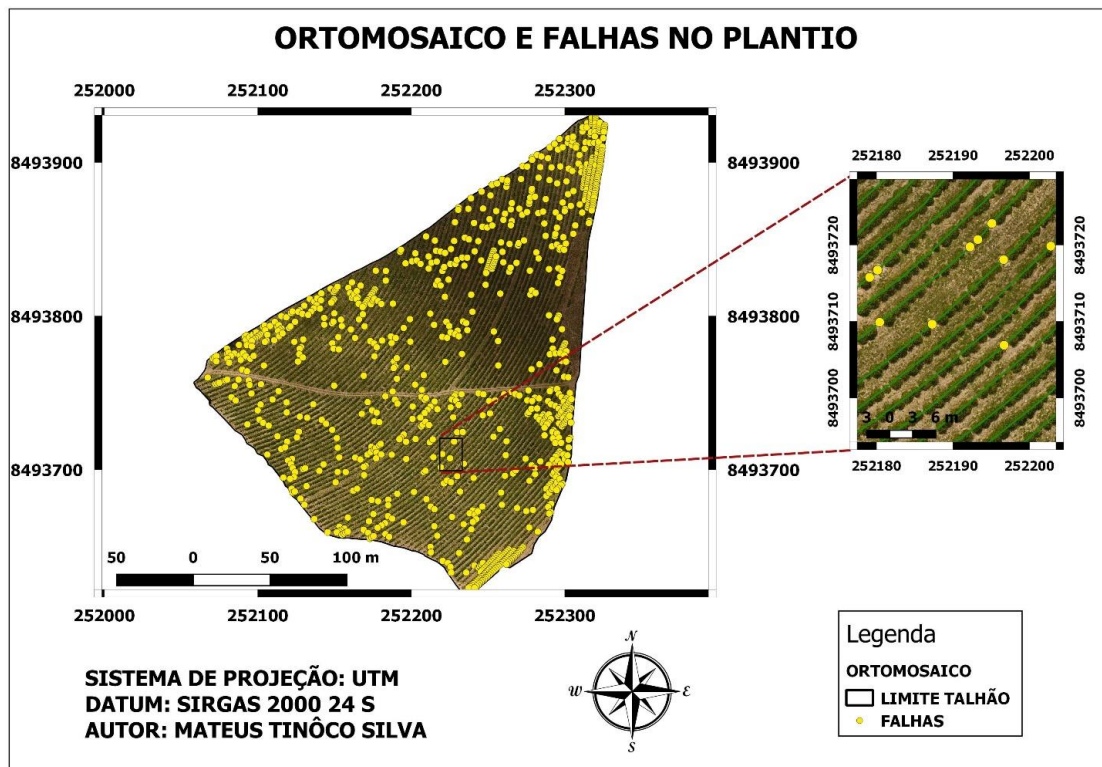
ORTOMOSAICO E FALHAS NO PLANTIO

252000 252100 252200 252300

8493900
8493800
8493700

8493900
8493800
8493700

50 0 50 100 m

252000 252100 252200 252300

252180 252190 252200

8493720
8493710
8493700

8493720
8493710
8493700

3 0 3 6 m

252180 252190 252200

SISTEMA DE PROJEÇÃO: UTM
DATUM: SIRGAS 2000 24 S
AUTOR: MATEUS TINÔCO SILVA

N
W
E
S

Legenda
ORTOMOSAICO
LIMITE TALHÃO
FALHAS